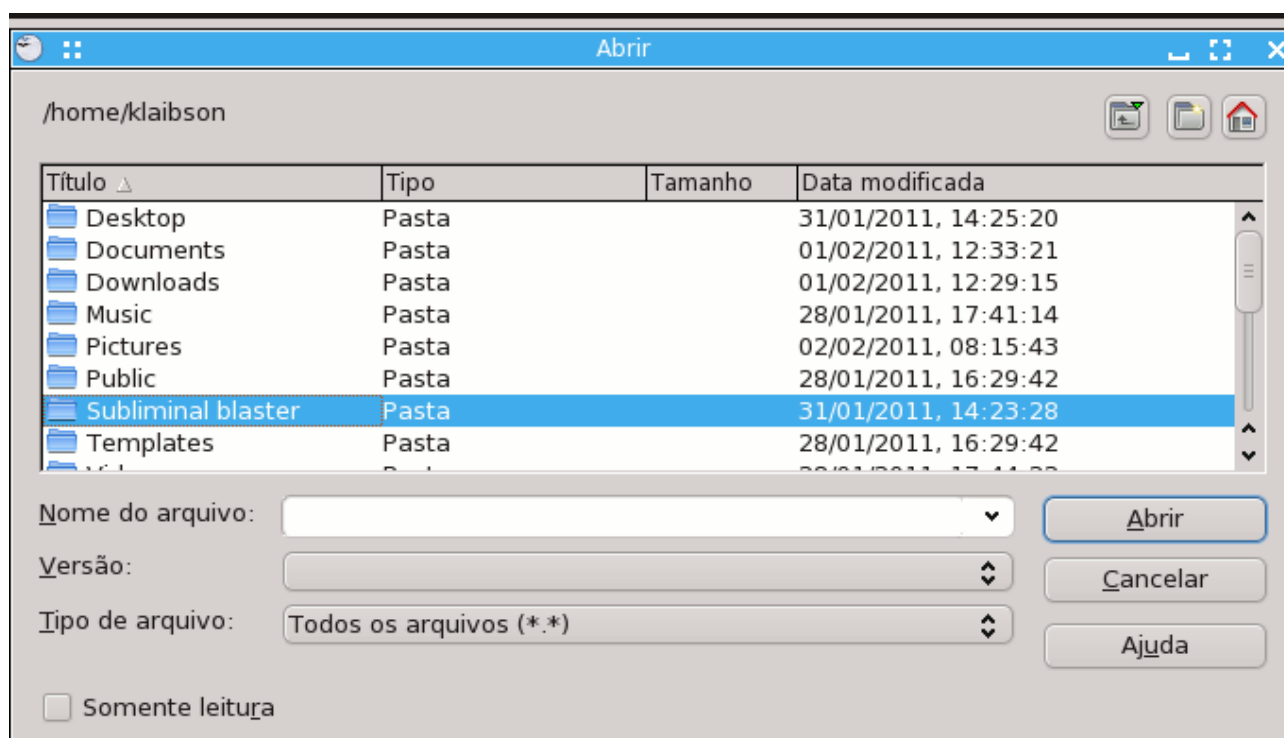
Abrir

/home/klaibson

| Título | Tipo | Tamanho | Data modificada |
|---|---|---|---|
| Desktop | Pasta | | 31/01/2011, 14:25:20 |
| Documents | Pasta | | 01/02/2011, 12:33:21 |
| Downloads | Pasta | | 01/02/2011, 12:29:15 |
| Music | Pasta | | 28/01/2011, 17:41:14 |
| Pictures | Pasta | | 02/02/2011, 08:15:43 |
| Public | Pasta | | 28/01/2011, 16:29:42 |
| Subliminal blaster | Pasta | | 31/01/2011, 14:23:28 |
| Templates | Pasta | | 28/01/2011, 16:29:42 |
| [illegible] | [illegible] | | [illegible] |

Nome do arquivo:
Abrir

Versão:
Cancelar

Tipo de arquivo: Todos os arquivos (*.*)
Ajuda

Somente leitura